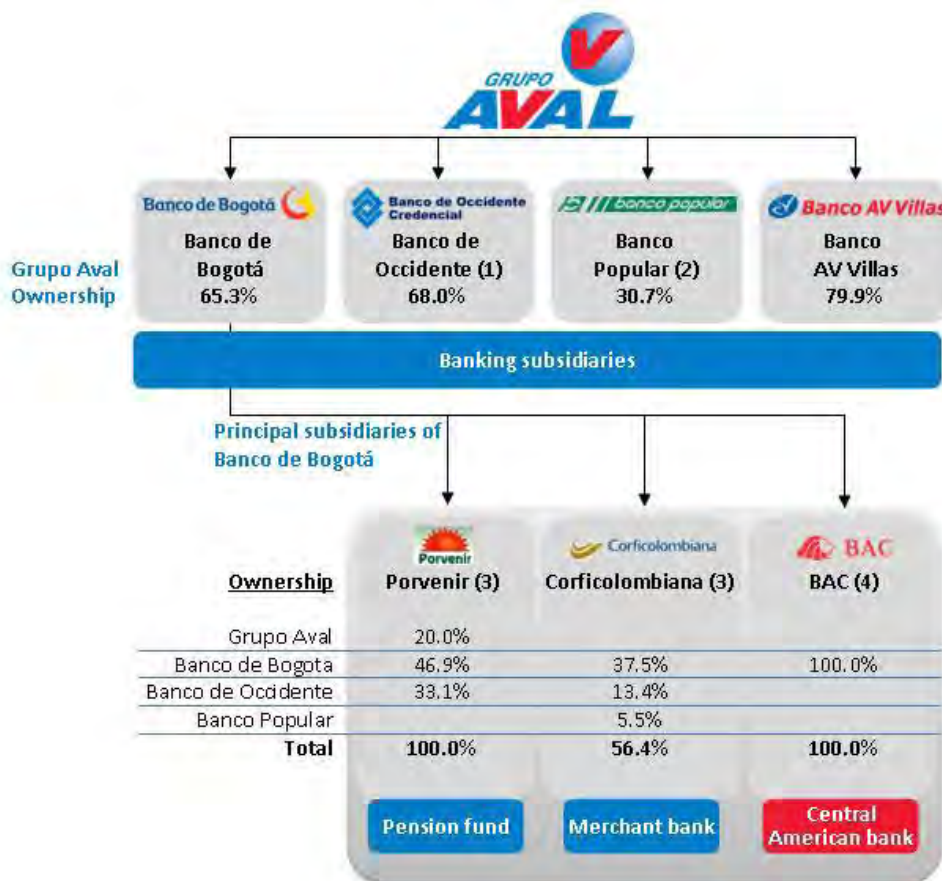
GRUPO AVAL

Banco de Bogotá
Banco de Bogotá 65.3%

Banco de Occidente Credencial
Banco de Occidente (1) 68.0%

banco popular
Banco Popular (2) 30.7%

Banco AV Villas
Banco AV Villas 79.9%

Grupo Aval Ownership

Banking subsidiaries

Principal subsidiaries of Banco de Bogotá

Porvenir
Corficolombiana
BAC

| Ownership | Porvenir (3) | Corficolombiana (3) | BAC (4) |
|---|---|---|---|
| Grupo Aval | 20.0% | | |
| Banco de Bogota | 46.9% | 37.5% | 100.0% |
| Banco de Occidente | 33.1% | 13.4% | |
| Banco Popular | | 5.5% | |
| **Total** | **100.0%** | **56.4%** | **100.0%** |

Pension fund
Merchant bank
Central American bank